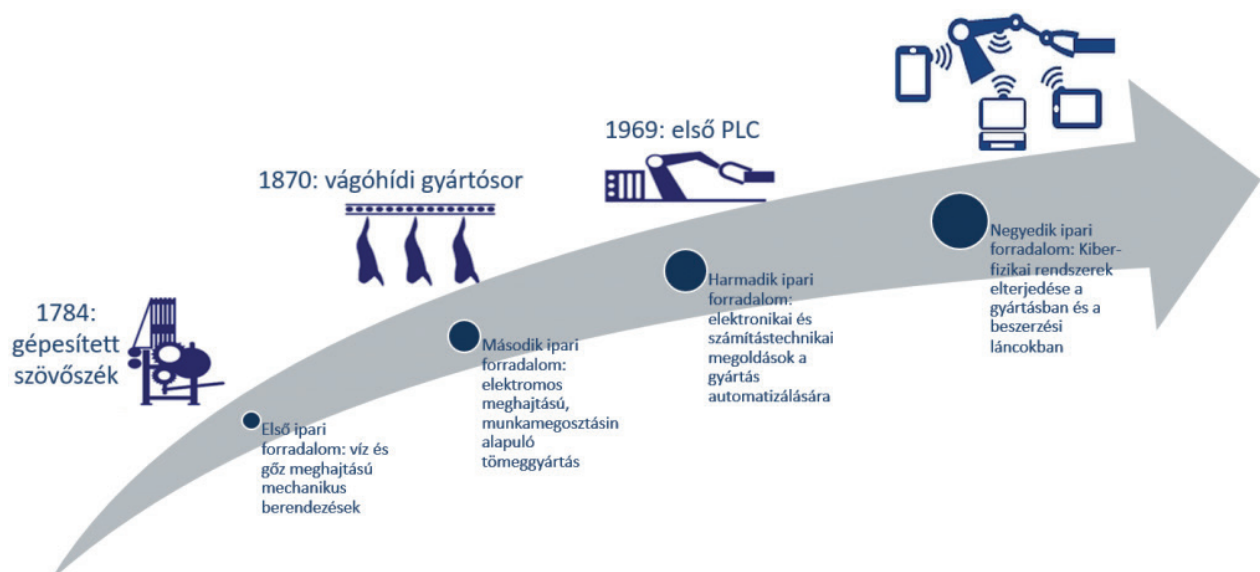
1784: gépesített szövőszék

1870: vágóhídi gyártósor

1969: első PLC

Első ipari forradalom: víz és gőz meghajtású mechanikus berendezések

Második ipari forradalom: elektromos meghajtású, munkamegosztásin alapuló tömeggyártás

Harmadik ipari forradalom: elektronikai és számítástechnikai megoldások a gyártás automatizálására

Negyedik ipari forradalom: Kiberfizikai rendszerek elterjedése a gyártásban és a beszerzési láncokban